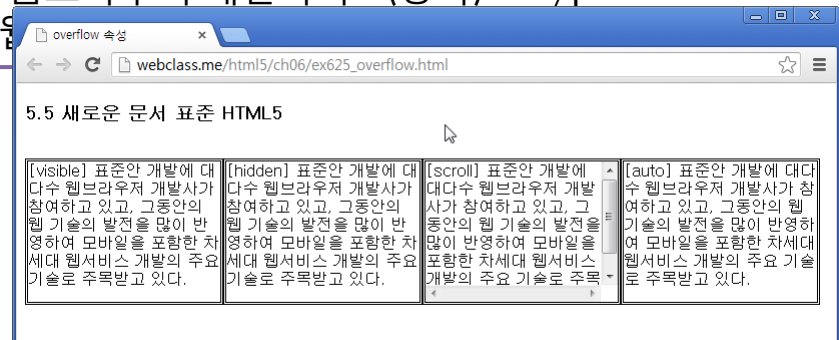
overflow 속성

webclass.me/html5/ch06/ex625_overflow.html

5.5 새로운 문서 표준 HTML5

| [visible] 표준안 개발에 대다수 웹브라우저 개발사가 참여하고 있고, 그동안의 웹 기술의 발전을 많이 반영하여 모바일을 포함한 차세대 웹서비스 개발의 주요 기술로 주목받고 있다. | [hidden] 표준안 개발에 대다수 웹브라우저 개발사가 참여하고 있고, 그동안의 웹 기술의 발전을 많이 반영하여 모바일을 포함한 차세대 웹서비스 개발의 주요 기술로 주목받고 있다. | [scroll] 표준안 개발에 대다수 웹브라우저 개발사가 참여하고 있고, 그동안의 웹 기술의 발전을 많이 반영하여 모바일을 포함한 차세대 웹서비스 개발의 주요 기술로 주목 | [auto] 표준안 개발에 대다수 웹브라우저 개발사가 참여하고 있고, 그동안의 웹 기술의 발전을 많이 반영하여 모바일을 포함한 차세대 웹서비스 개발의 주요 기술로 주목받고 있다. |
|---|---|---|---|